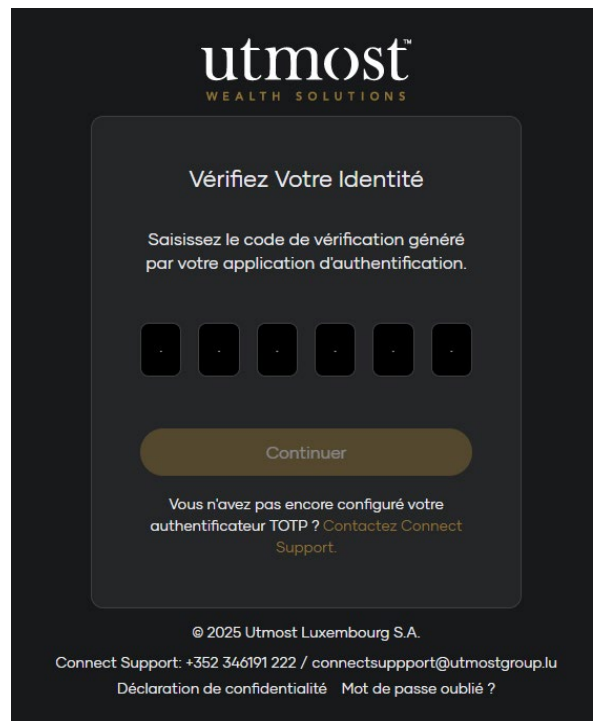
utmost™
WEALTH SOLUTIONS

Vérifiez Votre Identité

Saisissez le code de vérification généré par votre application d'authentification.

Continuer

Vous n'avez pas encore configuré votre authentificateur TOTP ? Contactez Connect Support.

© 2025 Utmost Luxembourg S.A.

Connect Support: +352 346191 222 / connectsuppport@utmostgroup.lu

Déclaration de confidentialité Mot de passe oublié ?